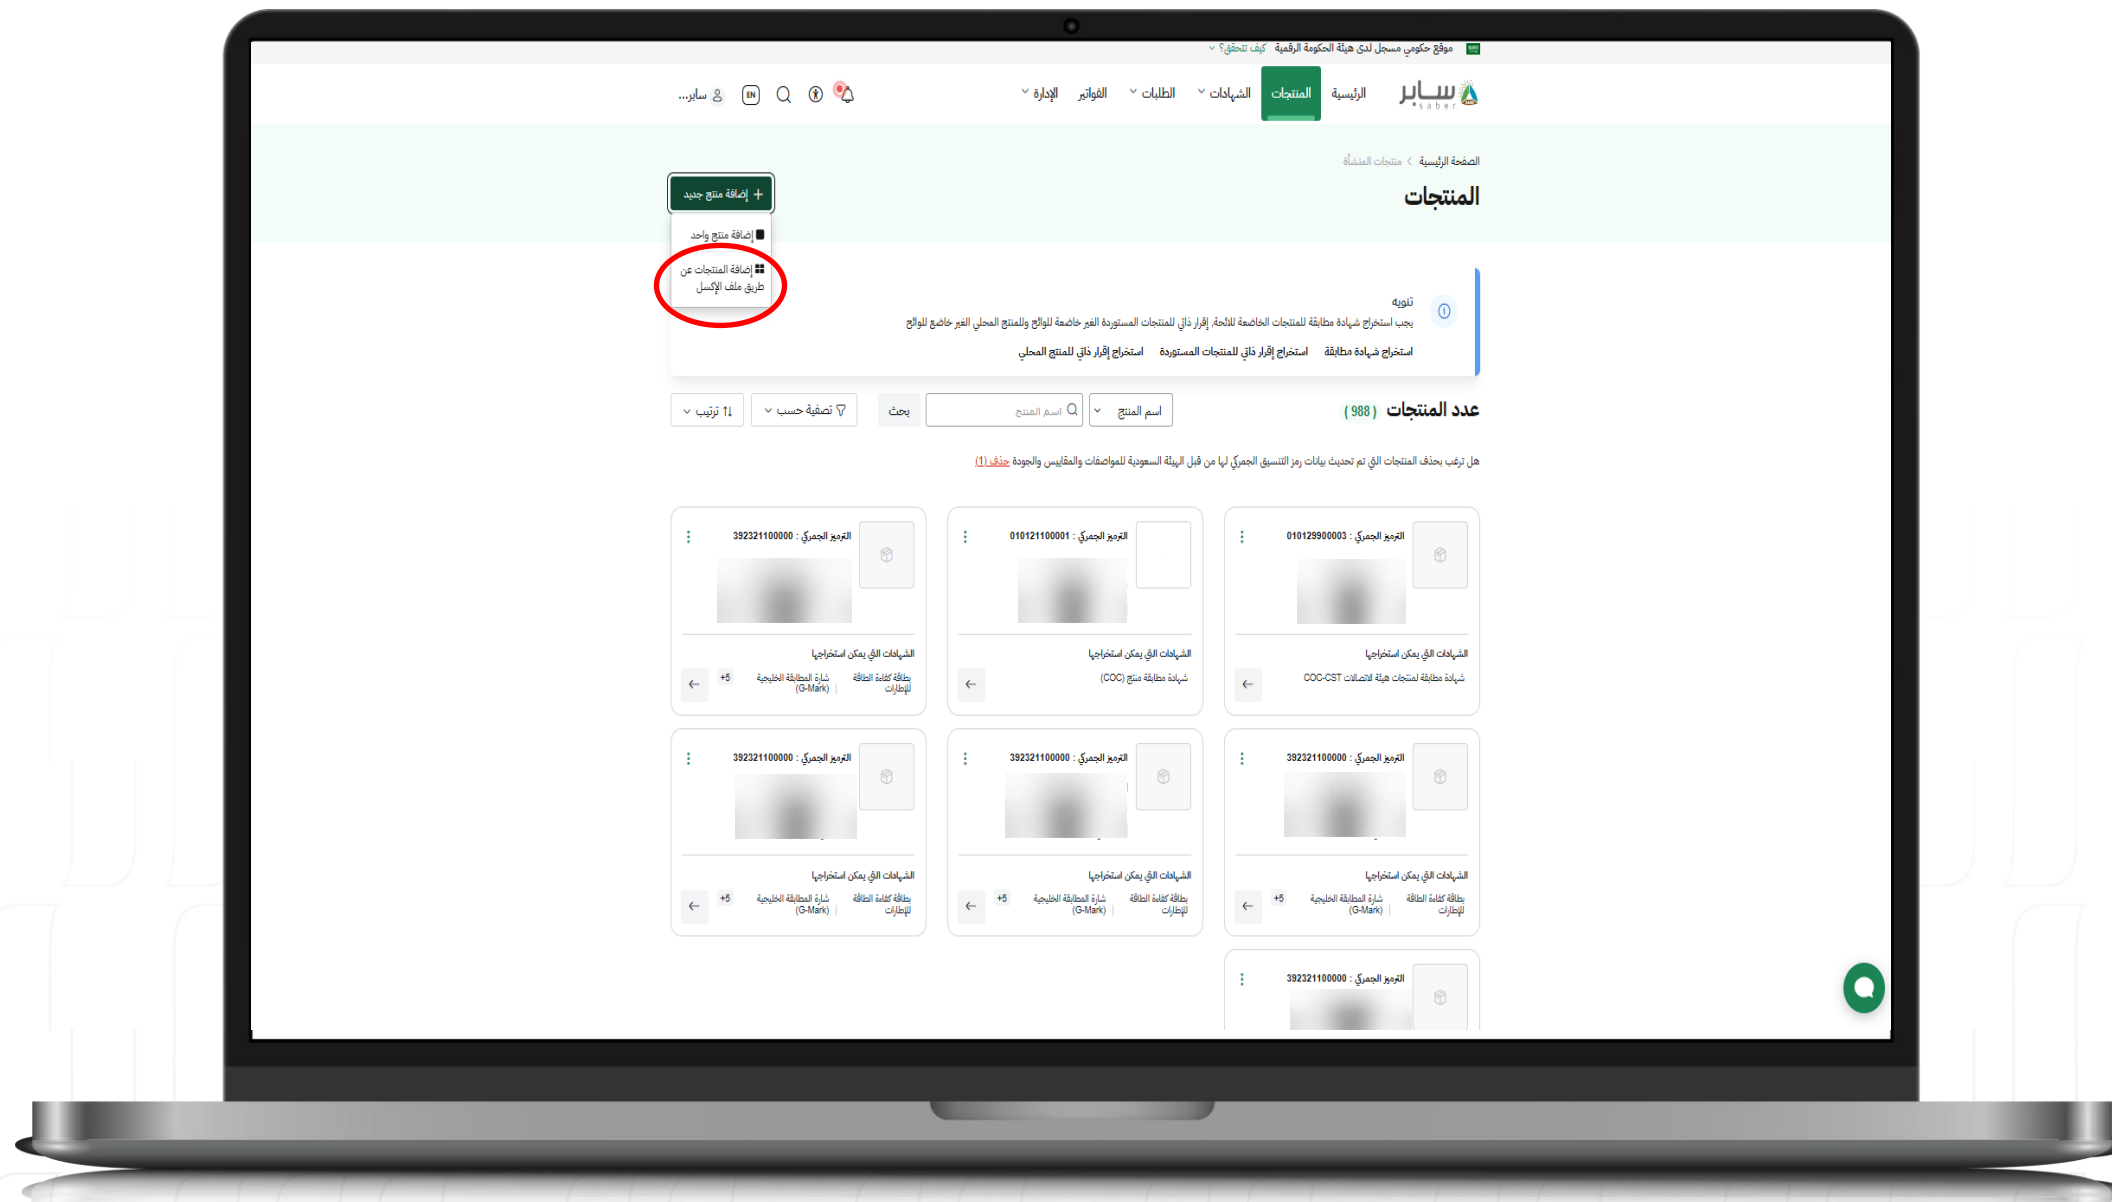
موقع حكومي مسجل لدى هيئة الحكومة الرقمية كيف تتحقق؟

سابر saber
الرئيسية
المنتجات
الشهادات
الطلبات
الفواتير
الإدارة
EN
سابر...

الصفحة الرئيسية > منتجات المنشأة

المنتجات

+ إضافة منتج جديد
إضافة منتج واحد
إضافة المنتجات عن طريق ملف الإكسل

تنويه
يجب استخراج شهادة مطابقة للمنتجات الخاضعة للائحة، إقرار ذاتي للمنتجات المستوردة الغير خاضعة للوائح وللمنتج المحلي الغير خاضع للوائح
استخراج شهادة مطابقة
استخراج إقرار ذاتي للمنتجات المستوردة
استخراج إقرار ذاتي للمنتج المحلي

عدد المنتجات (988)
اسم المنتج
اسم المنتج
بحث
تصفية حسب
ترتيب

هل ترغب بحذف المنتجات التي تم تحديث بيانات رمز التنسيق الجمركي لها من قبل الهيئة السعودية للمواصفات والمقاييس والجودة حذف (1)

الترميز الجمركي : 010129900003
الشهادات التي يمكن استخراجها
شهادة مطابقة لمنتجات هيئة الاتصالات COC-CST

الترميز الجمركي : 010121100001
الشهادات التي يمكن استخراجها
شهادة مطابقة منتج (COC)

الترميز الجمركي : 392321100000
الشهادات التي يمكن استخراجها
بطاقة كفاءة الطاقة للإطارات
شارة المطابقة الخليجية (G-Mark)
+5

الترميز الجمركي : 392321100000
الشهادات التي يمكن استخراجها
بطاقة كفاءة الطاقة للإطارات
شارة المطابقة الخليجية (G-Mark)
+5

الترميز الجمركي : 392321100000
الشهادات التي يمكن استخراجها
بطاقة كفاءة الطاقة للإطارات
شارة المطابقة الخليجية (G-Mark)
+5

الترميز الجمركي : 392321100000
الشهادات التي يمكن استخراجها
بطاقة كفاءة الطاقة للإطارات
شارة المطابقة الخليجية (G-Mark)
+5

الترميز الجمركي : 392321100000